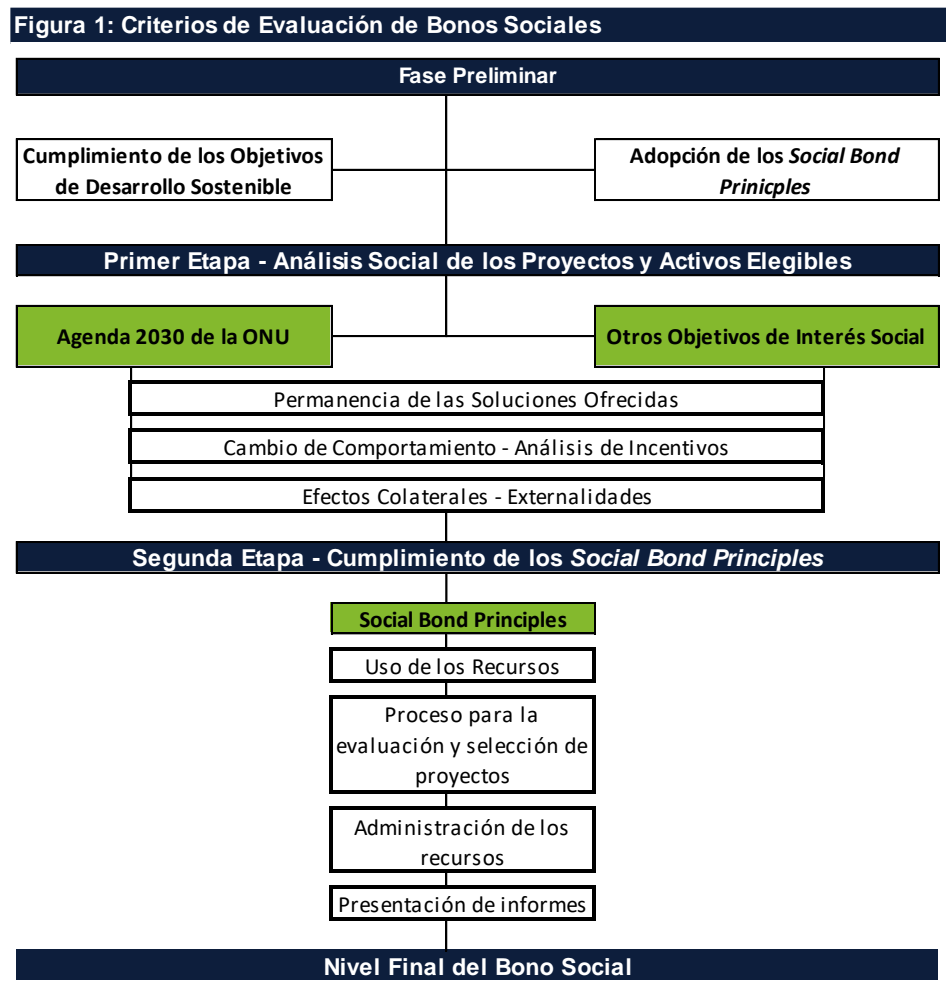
Figura 1: Criterios de Evaluación de Bonos Sociales

Fase Preliminar

Cumplimiento de los Objetivos de Desarrollo Sostenible

Adopción de los *Social Bond Prinicples*

Primer Etapa - Análisis Social de los Proyectos y Activos Elegibles

Agenda 2030 de la ONU

Otros Objetivos de Interés Social

Permanencia de las Soluciones Ofrecidas

Cambio de Comportamiento - Análisis de Incentivos

Efectos Colaterales - Externalidades

Segunda Etapa - Cumplimiento de los *Social Bond Principles*

Social Bond Principles

Uso de los Recursos

Proceso para la evaluación y selección de proyectos

Administración de los recursos

Presentación de informes

Nivel Final del Bono Social